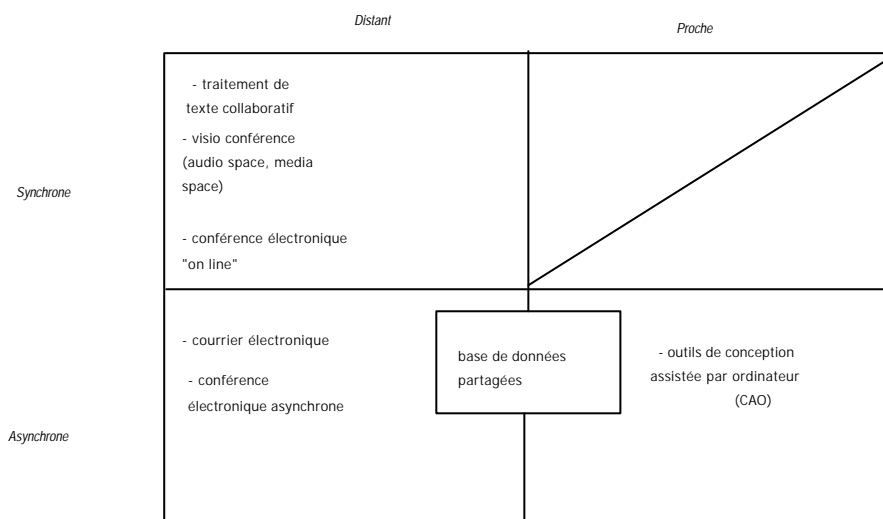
Distant

Proche

Synchrone

- traitement de texte collaboratif

- visio conférence (audio space, media space)

- conférence électronique "on line"

Asynchrone

- courrier électronique

- conférence électronique asynchrone

base de données partagées

- outils de conception assistée par ordinateur (CAO)